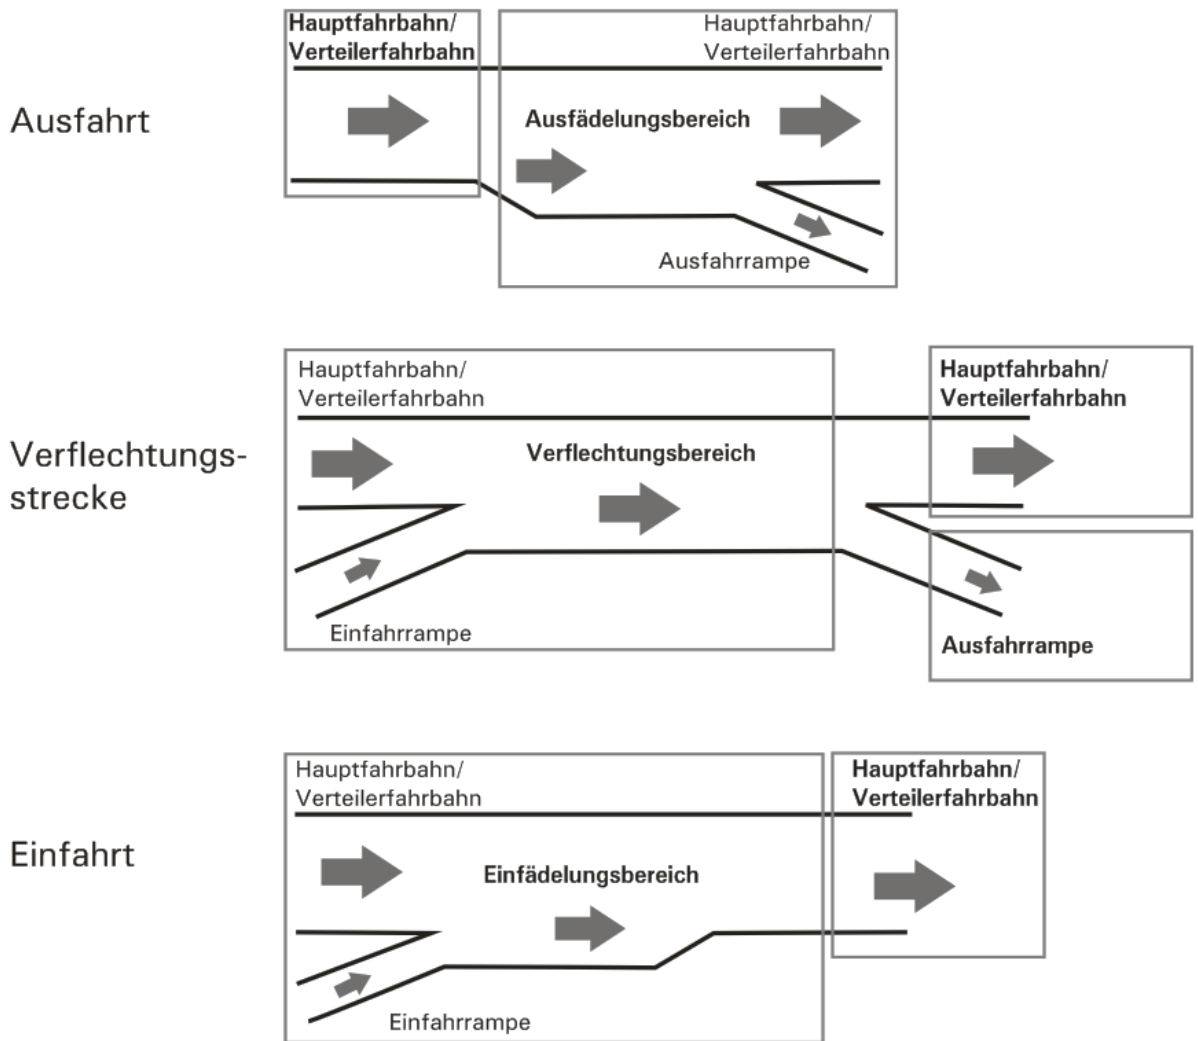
Ausfahrt

Hauptfahrbahn/ Verteilerfahrbahn

Hauptfahrbahn/ Verteilerfahrbahn

Ausfädelungsbereich

Ausfahrrampe

Verflechtungsstrecke

Hauptfahrbahn/ Verteilerfahrbahn

Verflechtungsbereich

Einfahrrampe

Hauptfahrbahn/ Verteilerfahrbahn

Ausfahrrampe

Einfahrt

Hauptfahrbahn/ Verteilerfahrbahn

Einfädelungsbereich

Einfahrrampe

Hauptfahrbahn/ Verteilerfahrbahn